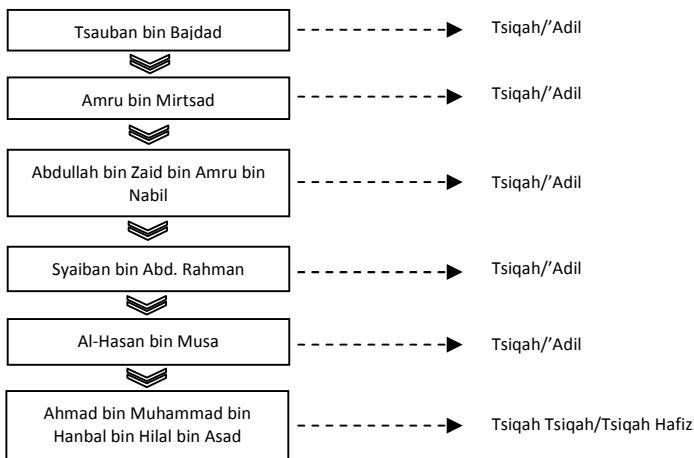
Tsauban bin Bajdad

Tsiqah/'Adil

Amru bin Mirtsad

Tsiqah/'Adil

Abdullah bin Zaid bin Amru bin Nabil

Tsiqah/'Adil

Syaiban bin Abd. Rahman

Tsiqah/'Adil

Al-Hasan bin Musa

Tsiqah/'Adil

Ahmad bin Muhammad bin Hanbal bin Hilal bin Asad

Tsiqah Tsiqah/Tsiqah Hafiz